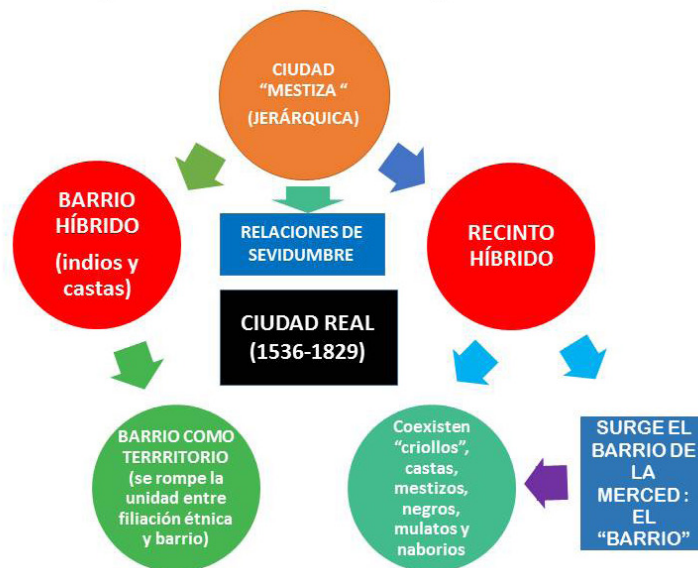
CIUDAD "MESTIZA " (JERÁRQUICA)

BARRIO HÍBRIDO (indios y castas)

RELACIONES DE SEVIDUMBRE

RECINTO HÍBRIDO

CIUDAD REAL (1536-1829)

BARRIO COMO TERRRITORIO (se rompe la unidad entre filiación étnica y barrio)

Coexisten "criollos", castas, mestizos, negros, mulatos y naborios

SURGE EL BARRIO DE LA MERCED : EL "BARRIO"